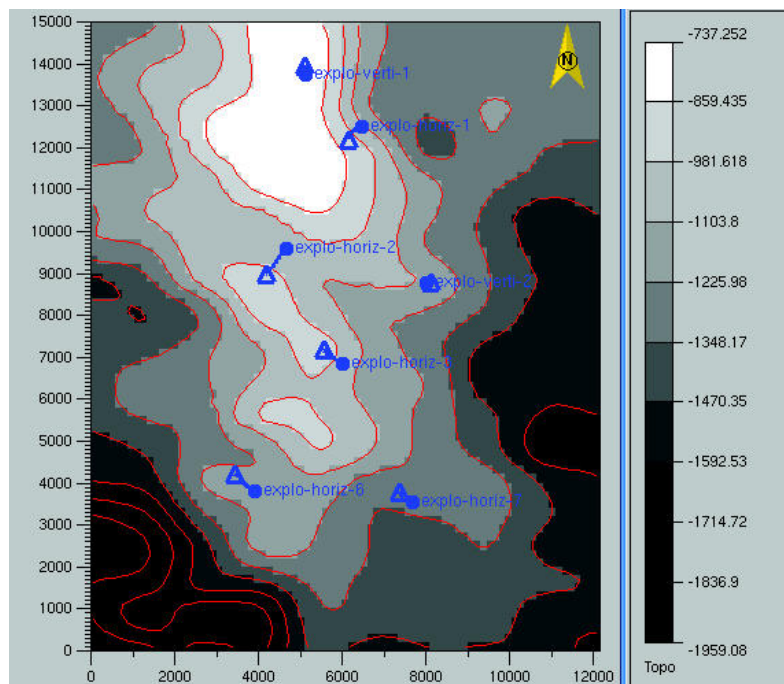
15000
14000
13000
12000
11000
10000
9000
8000
7000
6000
5000
4000
3000
2000
1000
0
0 2000 4000 6000 8000 10000 12000

N

explo-verti-1
explo-horiz-1
explo-horiz-2
explo-verti-2
explo-horiz-3
explo-horiz-6
explo-horiz-7

-737.252
-859.435
-981.618
-1103.8
-1225.98
-1348.17
-1470.35
-1592.53
-1714.72
-1836.9
-1959.08
Topo